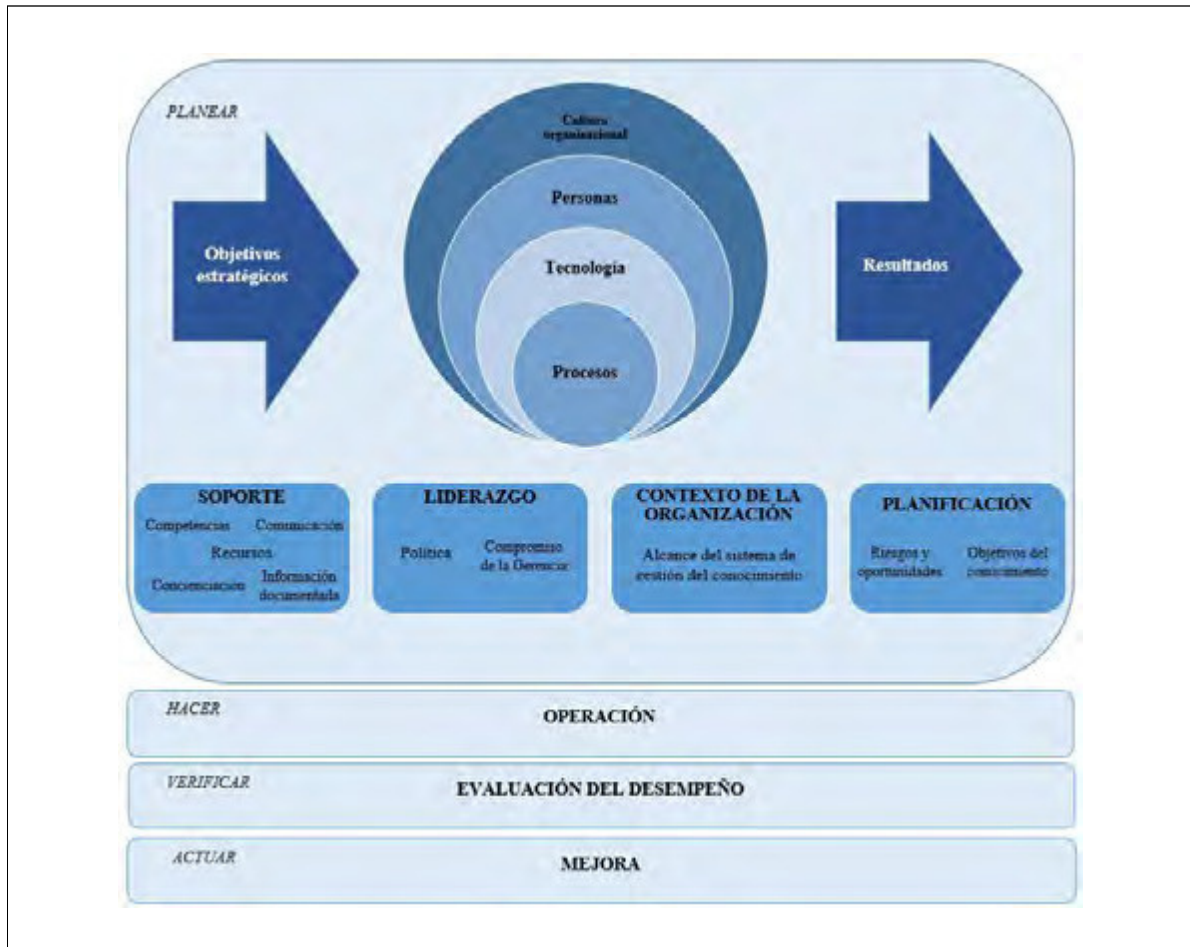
PLANEAR

Objetivos estratégicos

Cultura organizacional

Personas

Tecnología

Procesos

Resultados

SOPORTE

Competencias

Comunicación

Recursos

Concienciación

Información documentada

LIDERAZGO

Política

Compromiso de la Gerencia

CONTEXTO DE LA ORGANIZACIÓN

Alcance del sistema de gestión del conocimiento

PLANIFICACIÓN

Riesgos y oportunidades

Objetivos del conocimiento

HACER

OPERACIÓN

VERIFICAR

EVALUACIÓN DEL DESEMPEÑO

ACTUAR

MEJORA